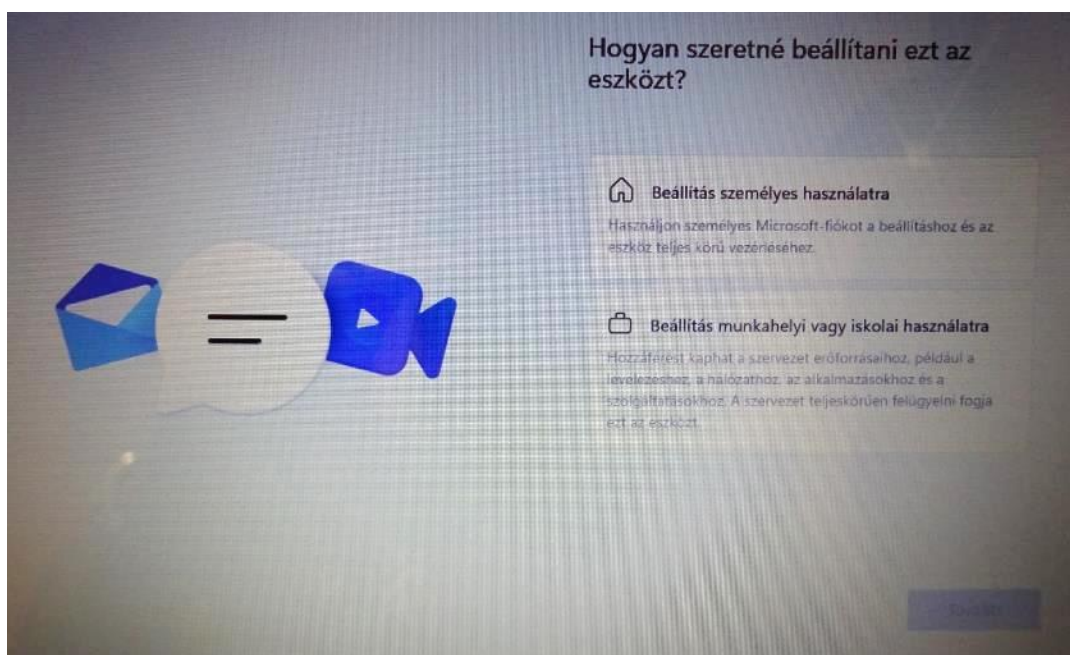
Hogyan szeretné beállítani ezt az eszközt?

Beállítás személyes használatra

Használjon személyes Microsoft-fiókot a beállításhoz és az eszköz teljes körű vezérléséhez.

Beállítás munkahelyi vagy iskolai használatra

Hozzáférést kaphat a szervezet erőforrásaihoz, például a levelezéshez, a hálózathoz, az alkalmazásokhoz és a szolgáltatásokhoz. A szervezet teljeskörűen felügyelni fogja ezt az eszközt.

Tovább